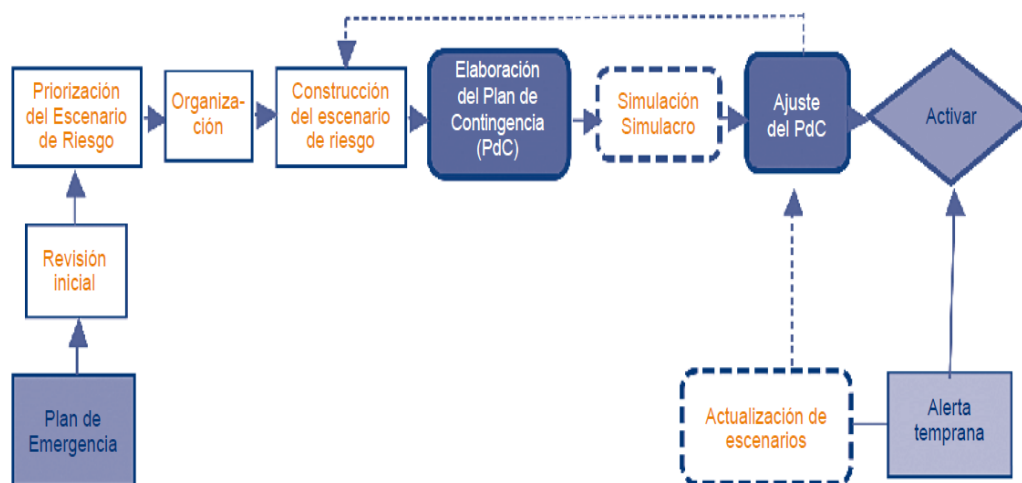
Plan de Emergencia

Revisión inicial

Priorización del Escenario de Riesgo

Organización

Construcción del escenario de riesgo

Elaboración del Plan de Contingencia (PdC)

Simulación Simulacro

Ajuste del PdC

Activar

Actualización de escenarios

Alerta temprana